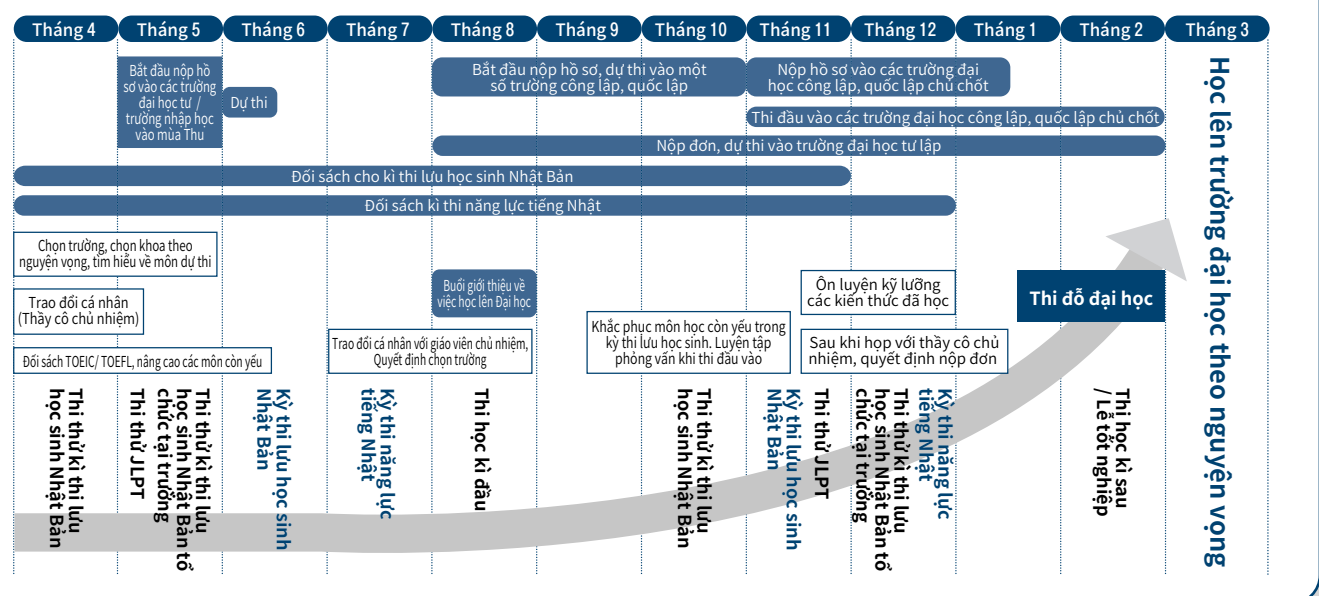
Tháng 4 | Tháng 5 | Tháng 6 | Tháng 7 | Tháng 8 | Tháng 9 | Tháng 10 | Tháng 11 | Tháng 12 | Tháng 1 | Tháng 2 | Tháng 3

Bắt đầu nộp hồ sơ vào các trường đại học tư / trường nhập học vào mùa Thu

Dự thi

Bắt đầu nộp hồ sơ, dự thi vào một số trường công lập, quốc lập

Nộp hồ sơ vào các trường đại học công lập, quốc lập chủ chốt

Thi đầu vào các trường đại học công lập, quốc lập chủ chốt

Nộp đơn, dự thi vào trường đại học tư lập

Đối sách cho kì thi lưu học sinh Nhật Bản

Đối sách kì thi năng lực tiếng Nhật

Học lên trường đại học theo nguyện vọng

Chọn trường, chọn khoa theo nguyện vọng, tìm hiểu về môn dự thi

Trao đổi cá nhân (Thầy cô chủ nhiệm)

Đối sách TOEIC/ TOEFL, nâng cao các môn còn yếu

Buổi giới thiệu về việc học lên Đại học

Trao đổi cá nhân với giáo viên chủ nhiệm, Quyết định chọn trường

Khắc phục môn học còn yếu trong kỳ thi lưu học sinh. Luyện tập phỏng vấn khi thi đầu vào

Ôn luyện kỹ lưỡng các kiến thức đã học

Sau khi họp với thầy cô chủ nhiệm, quyết định nộp đơn

Thi đỗ đại học

Thi thử kì thi lưu học sinh Nhật Bản

Thi thử kì thi lưu học sinh Nhật Bản tổ chức tại trường

Thi thử JLPT

Kỳ thi lưu học sinh Nhật Bản

Kỳ thi năng lực tiếng Nhật

Thi học kì đầu

Thi thử kì thi lưu học sinh Nhật Bản

Kỳ thi lưu học sinh Nhật Bản

Thi thử JLPT

Thi thử kì thi lưu học sinh Nhật Bản tổ chức tại trường

Kỳ thi năng lực tiếng Nhật

Thi học kì sau / Lễ tốt nghiệp